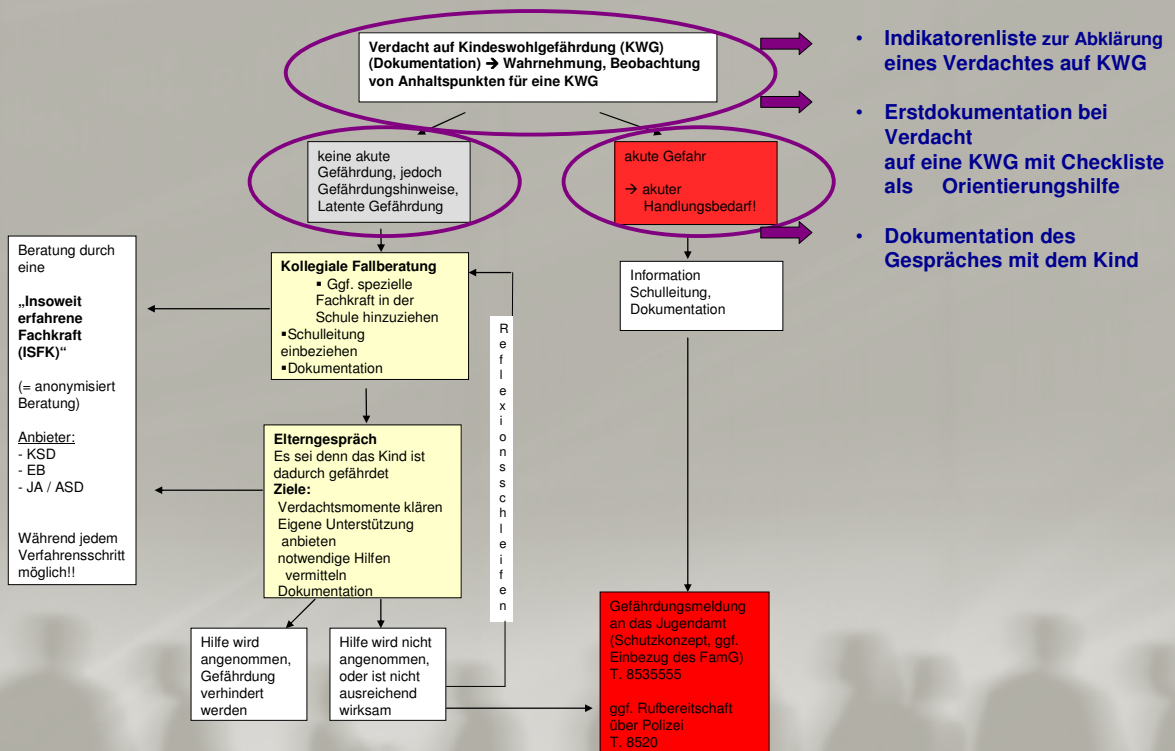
Verdacht auf Kindeswohlgefährdung (KWG) (Dokumentation) → Wahrnehmung, Beobachtung von Anhaltspunkten für eine KWG

• Indikatorenliste zur Abklärung eines Verdachtes auf KWG

• Erstdokumentation bei Verdacht auf eine KWG mit Checkliste als Orientierungshilfe

• Dokumentation des Gespräches mit dem Kind

keine akute Gefährdung, jedoch Gefährdungshinweise, Latente Gefährdung

akute Gefahr

→ akuter Handlungsbedarf!

Beratung durch eine

„Insoweit erfahrene Fachkraft (ISFK)"

(= anonymisiert Beratung)

Anbieter:
- KSD
- EB
- JA / ASD

Während jedem Verfahrensschritt möglich!!

Kollegiale Fallberatung
▪ Ggf. spezielle Fachkraft in der Schule hinzuziehen
▪Schulleitung einbeziehen
▪Dokumentation

Reflexionsschleifen

Information Schulleitung, Dokumentation

Elterngespräch
Es sei denn das Kind ist dadurch gefährdet
Ziele:
Verdachtsmomente klären
Eigene Unterstützung anbieten
notwendige Hilfen vermitteln
Dokumentation

Hilfe wird angenommen, Gefährdung verhindert werden

Hilfe wird nicht angenommen, oder ist nicht ausreichend wirksam

Gefährdungsmeldung an das Jugendamt (Schutzkonzept, ggf. Einbezug des FamG)
T. 8535555

ggf. Rufbereitschaft über Polizei
T. 8520